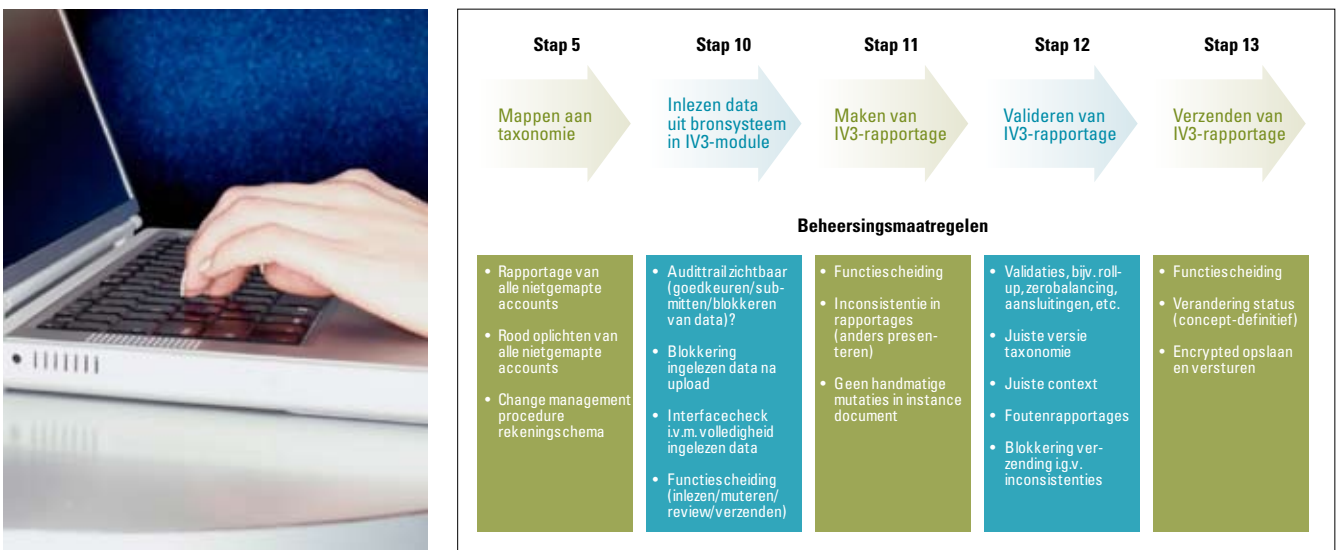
Stap 5

Mappen aan taxonomie

Stap 10

Inlezen data uit bronsysteem in IV3-module

Stap 11

Maken van IV3-rapportage

Stap 12

Valideren van IV3-rapportage

Stap 13

Verzenden van IV3-rapportage

Beheersingsmaatregelen

• Rapportage van alle nietgemapte accounts
• Rood oplichten van alle nietgemapte accounts
• Change management procedure rekeningschema

• Audittrail zichtbaar (goedkeuren/submitten/blokkeren van data)?
• Blokkering ingelezen data na upload
• Interfacecheck i.v.m. volledigheid ingelezen data
• Functiescheiding (inlezen/muteren/review/verzenden)

• Functiescheiding
• Inconsistentie in rapportages (anders presenteren)
• Geen handmatige mutaties in instance document

• Validaties, bijv. roll-up, zerobalancing, aansluitingen, etc.
• Juiste versie taxonomie
• Juiste context
• Foutenrapportages
• Blokkering verzending i.g.v. inconsistenties

• Functiescheiding
• Verandering status (concept-definitief)
• Encrypted opslaan en versturen